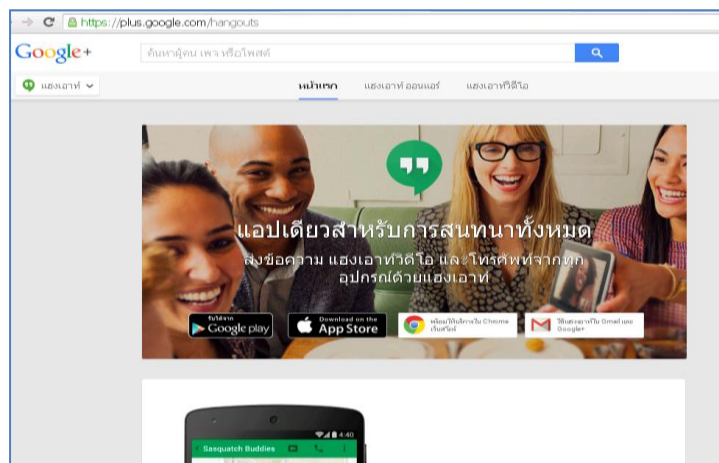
https://plus.google.com/hangouts

Google+

ค้นหาผู้คน เพจ หรือโพสต์

แฮงเอาท์

หน้าแรก แฮงเอาท์ ออนแอร์ แฮงเอาท์วิดีโอ

แอปเดียวสำหรับการสนทนาทั้งหมด

ส่งข้อความ แฮงเอาท์วิดีโอ และโทรศัพท์จากทุกอุปกรณ์ด้วยแฮงเอาท์

รับได้จาก Google play

Download on the App Store

พร้อมให้บริการใน Chrome เว็บสโตร์

ใช้แฮงเอาท์ใน Gmail และ Google+

4:40

Sasquatch Buddies